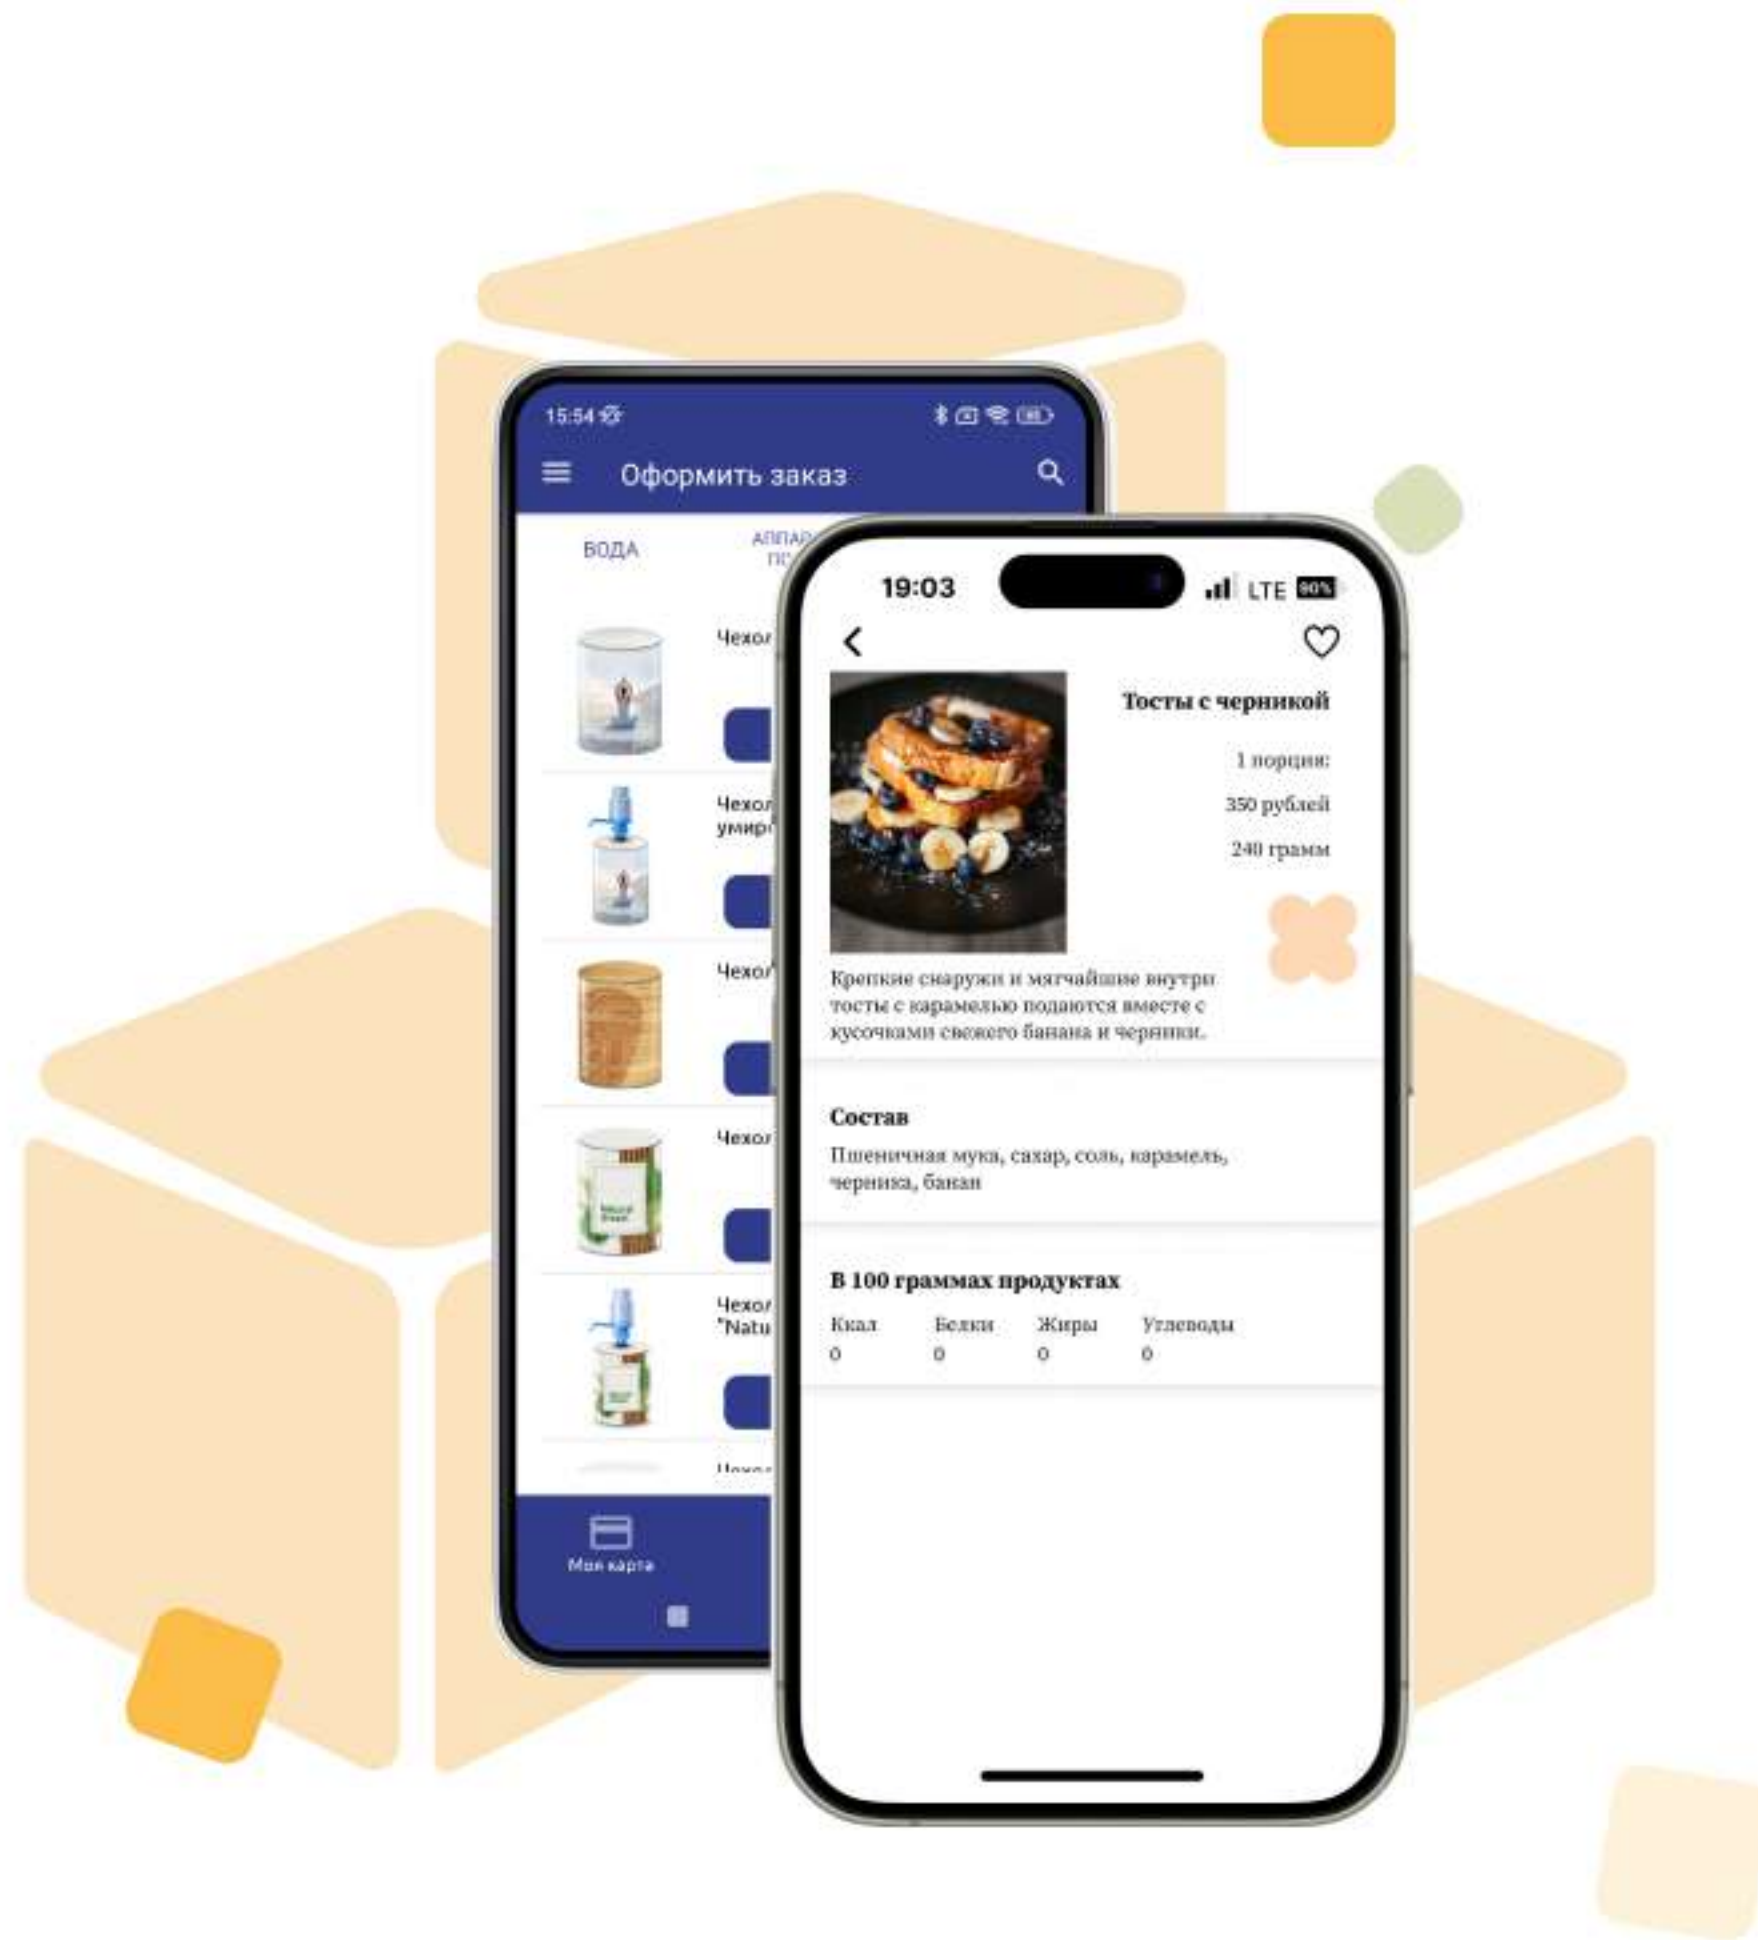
15:54

Оформить заказ

ВОДА

АППАР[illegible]

Чехол

Чехол умир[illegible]

Чехол

Чехол

Чехол "Natu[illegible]

Моя карта

19:03

LTE 90%

Тосты с черникой

1 порция:

350 рублей

240 грамм

Крепкие снаружи и мягчайшие внутри тосты с карамелью подаются вместе с кусочками свежего банана и черники.

Состав

Пшеничная мука, сахар, соль, карамель, черника, банан

В 100 граммах продуктах

| Ккал | Белки | Жиры | Углеводы |
|---|---|---|---|
| 0 | 0 | 0 | 0 |